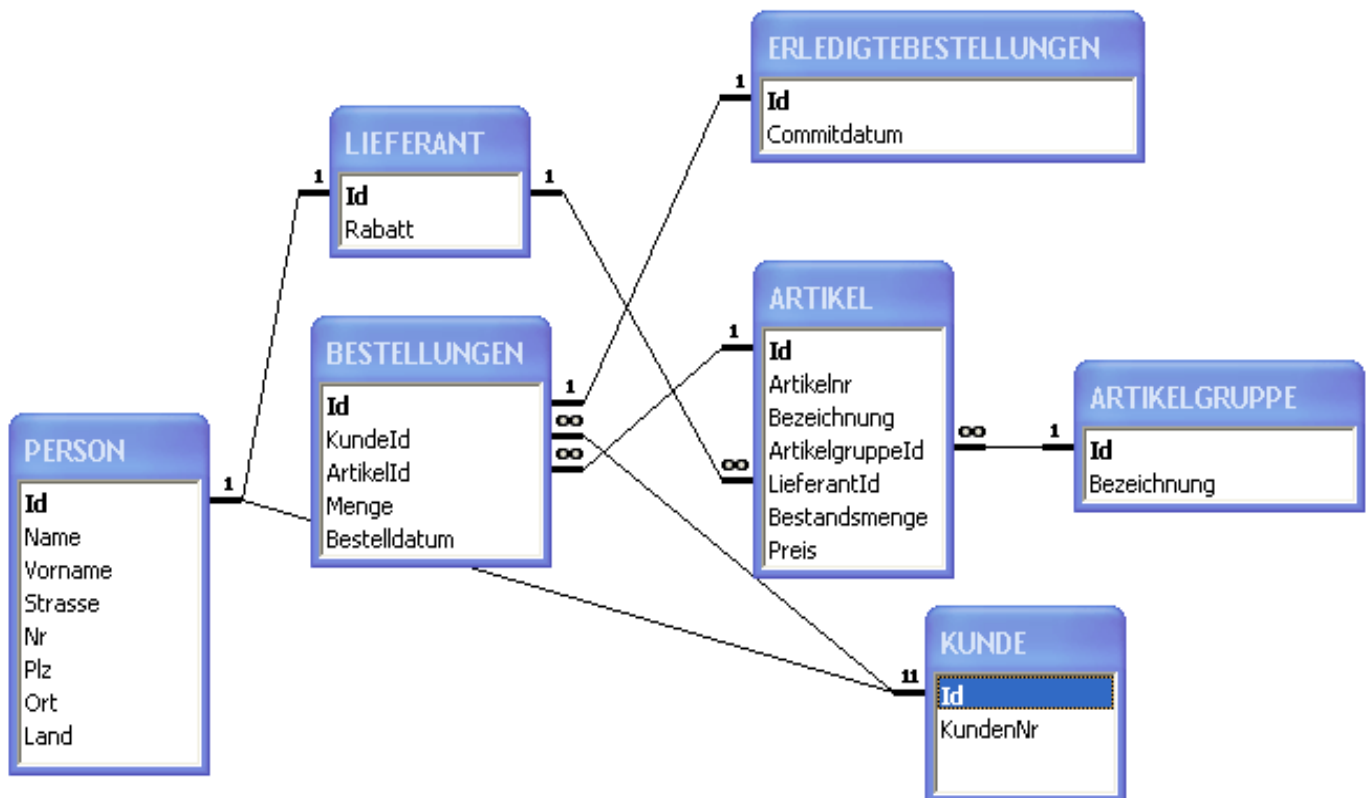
ERLEDIGTEBESTELLUNGEN
1
Id
Commitdatum

LIEFERANT
1
Id
Rabatt
1

ARTIKEL
1
Id
Artikelnr
Bezeichnung
Artikelgruppeld
LieferantId
Bestandsmenge
Preis
∞
∞

ARTIKELGRUPPE
1
Id
Bezeichnung

BESTELLUNGEN
1
∞
∞
Id
KundeId
ArtikelId
Menge
Bestelldatum

PERSON
1
Id
Name
Vorname
Strasse
Nr
Plz
Ort
Land

KUNDE
11
Id
KundenNr